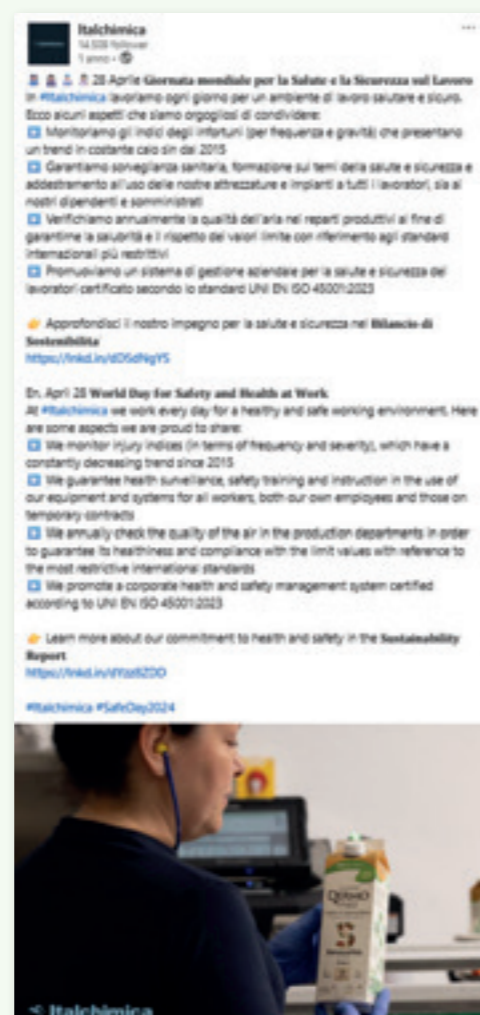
Italchimica
14.508 follower
1 anno • 

28 Aprile Giornata mondiale per la Salute e la Sicurezza sul Lavoro
In #Italchimica lavoriamo ogni giorno per un ambiente di lavoro salutare e sicuro. Ecco alcuni aspetti che siamo orgogliosi di condividere:
Monitoriamo gli indici degli infortuni (per frequenza e gravità) che presentano un trend in costante calo sin dal 2015
Garantiamo sorveglianza sanitaria, formazione sui temi della salute e sicurezza e addestramento all'uso delle nostre attrezzature e impianti a tutti i lavoratori, sia ai nostri dipendenti e somministrati
Verifichiamo annualmente la qualità dell'aria nei reparti produttivi al fine di garantirne la salubrità e il rispetto dei valori limite con riferimento agli standard internazionali più restrittivi
Promuoviamo un sistema di gestione aziendale per la salute e sicurezza dei lavoratori certificato secondo lo standard UNI EN ISO 45001:2023

Approfondisci il nostro impegno per la salute e sicurezza nel Bilancio di Sostenibilità
https://lnkd.in/dD5dNgYS

En. April 28 World Day for Safety and Health at Work
At #Italchimica we work every day for a healthy and safe working environment. Here are some aspects we are proud to share:
We monitor injury indices (in terms of frequency and severity), which have a constantly decreasing trend since 2015
We guarantee health surveillance, safety training and instruction in the use of our equipment and systems for all workers, both our own employees and those on temporary contracts
We annually check the quality of the air in the production departments in order to guarantee its healthiness and compliance with the limit values with reference to the most restrictive international standards
We promote a corporate health and safety management system certified according to UNI EN ISO 45001:2023

Learn more about our commitment to health and safety in the Sustainability Report
https://lnkd.in/dYzz6ZDD

#Italchimica #SafeDay2024

< Italchimica